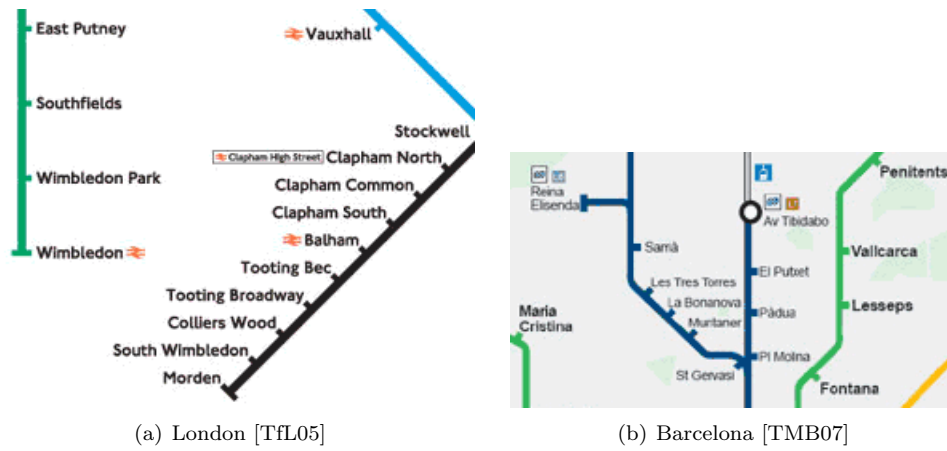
East Putney
Southfields
Wimbledon Park
Wimbledon
Vauxhall
Stockwell
Clapham High Street
Clapham North
Clapham Common
Clapham South
Balham
Tooting Bec
Tooting Broadway
Colliers Wood
South Wimbledon
Morden

(a) London [TfL05]

Reina Elisenda
Sarrià
Les Tres Torres
La Bonanova
Muntaner
St Gervasi
Av Tibidabo
El Putxet
Pàdua
Pl Molina
Maria Cristina
Penitents
Vallcarca
Lesseps
Fontana

(b) Barcelona [TMB07]